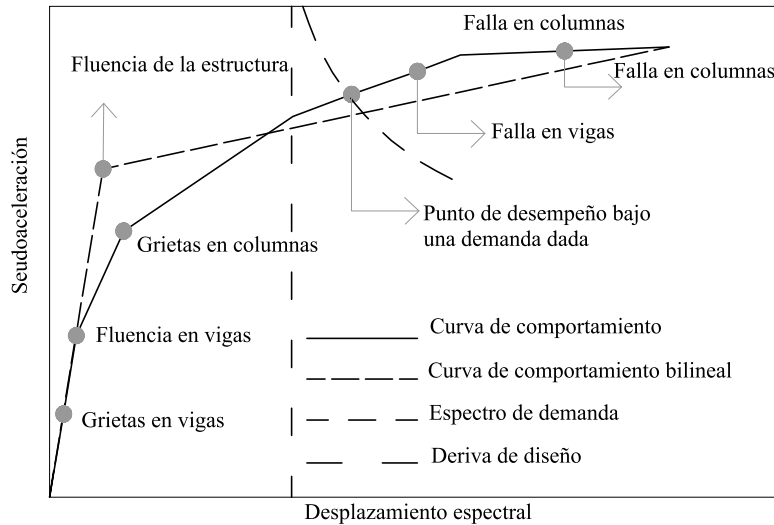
Falla en columnas

Fluencia de la estructura

Falla en columnas

Falla en vigas

Punto de desempeño bajo una demanda dada

Grietas en columnas

Fluencia en vigas

Grietas en vigas

Curva de comportamiento

Curva de comportamiento bilineal

Espectro de demanda

Deriva de diseño

Seudoaceleración

Desplazamiento espectral